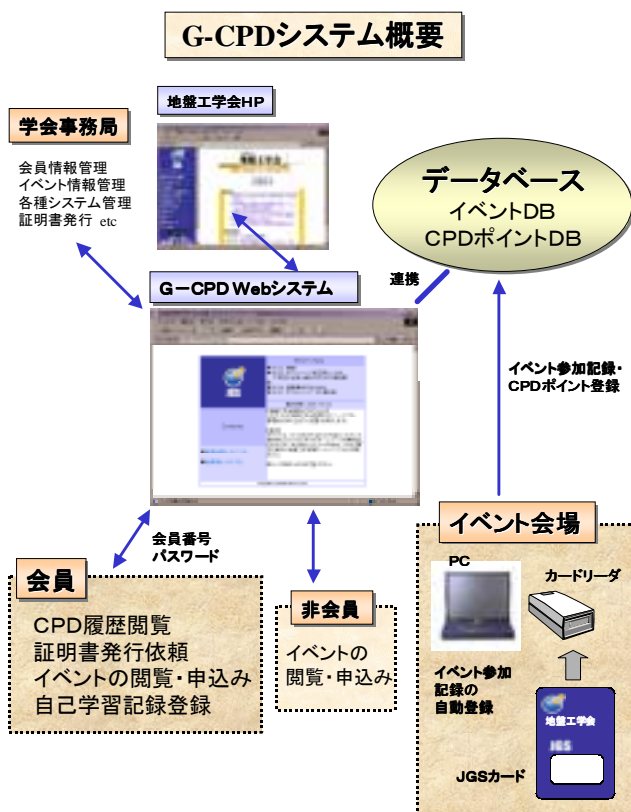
G-CPDシステム概要

地盤工学会HP

学会事務局

会員情報管理
イベント情報管理
各種システム管理
証明書発行 etc

データベース
イベントDB
CPDポイントDB

連携

G－CPD Webシステム

イベント参加記録・CPDポイント登録

会員番号
パスワード

会員

CPD履歴閲覧
証明書発行依頼
イベントの閲覧・申込み
自己学習記録登録

非会員

イベントの
閲覧・申込み

イベント会場

PC

カードリーダ

イベント参加記録の自動登録

地盤工学会
JGS

JGSカード